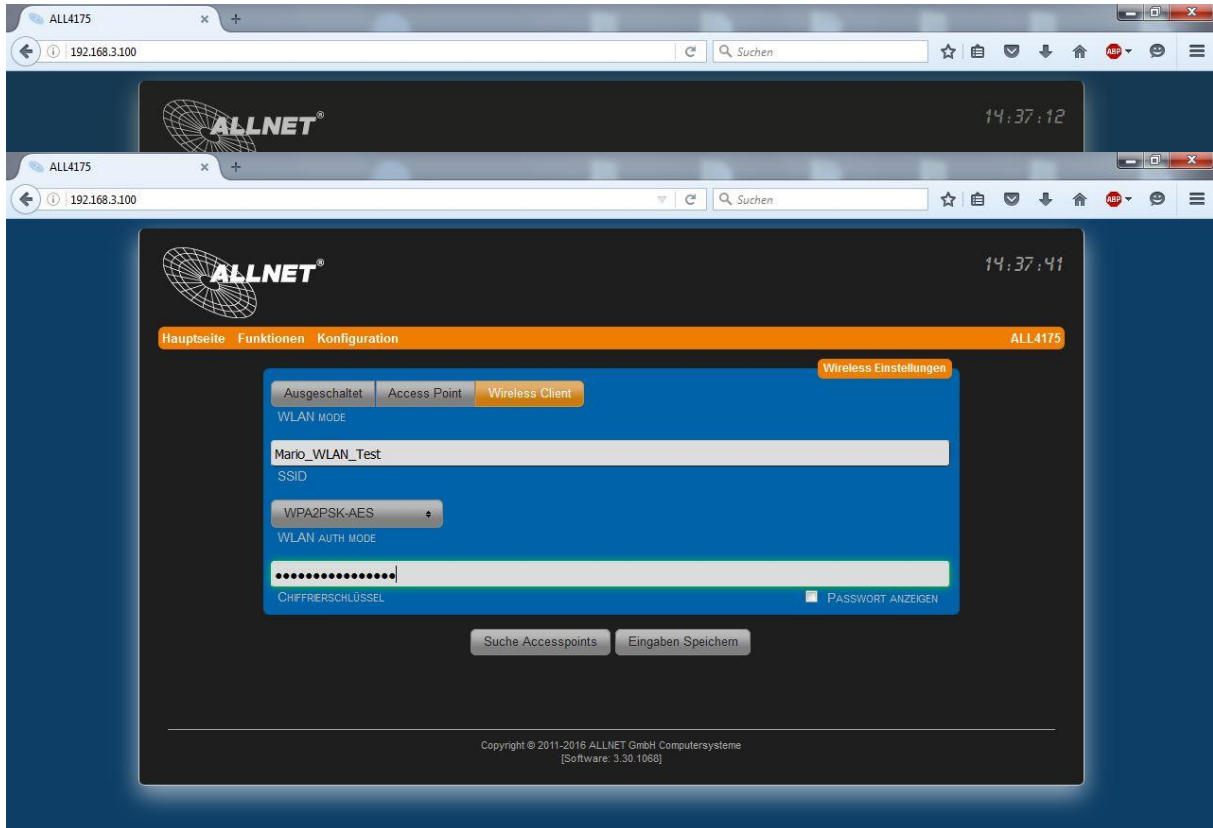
ALL4175 ×
192.168.3.100
Suchen
ALLNET®
14:37:12
ALL4175 ×
192.168.3.100
Suchen
ALLNET®
14:37:41
Hauptseite Funktionen Konfiguration
ALL4175
Wireless Einstellungen
Ausgeschaltet Access Point Wireless Client
WLAN MODE
Mario_WLAN_Test
SSID
WPA2PSK-AES
WLAN AUTH MODE
••••••••••••••••
CHIFFRIERSCHLÜSSEL
PASSWORT ANZEIGEN
Suche Accesspoints Eingaben Speichern
Copyright © 2011-2016 ALLNET GmbH Computersysteme
[Software: 3.30.1068]